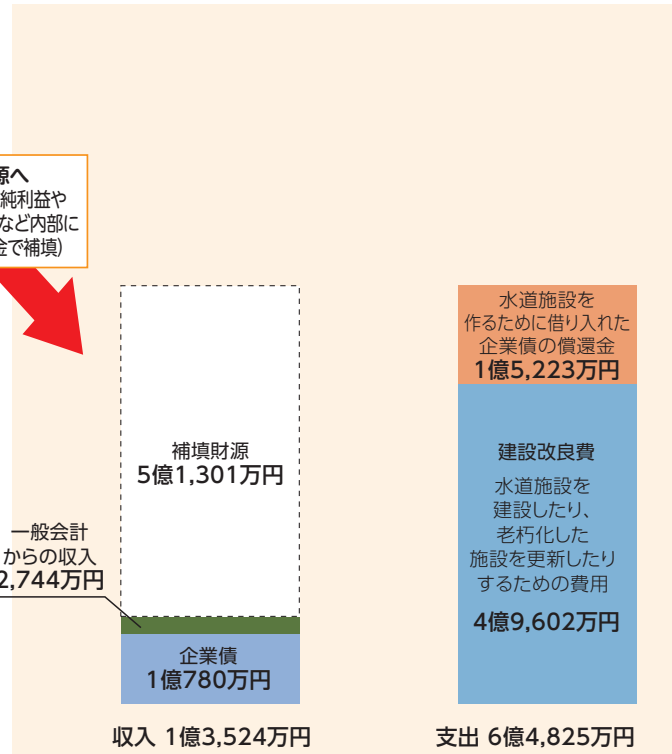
源へ
純利益や
など内部に
金で補填)

補填財源
5億1,301万円

一般会計
からの収入
2,744万円

企業債
1億780万円

収入 1億3,524万円

水道施設を
作るために借り入れた
企業債の償還金
1億5,223万円

建設改良費
水道施設を
建設したり、
老朽化した
施設を更新したり
するための費用
4億9,602万円

支出 6億4,825万円